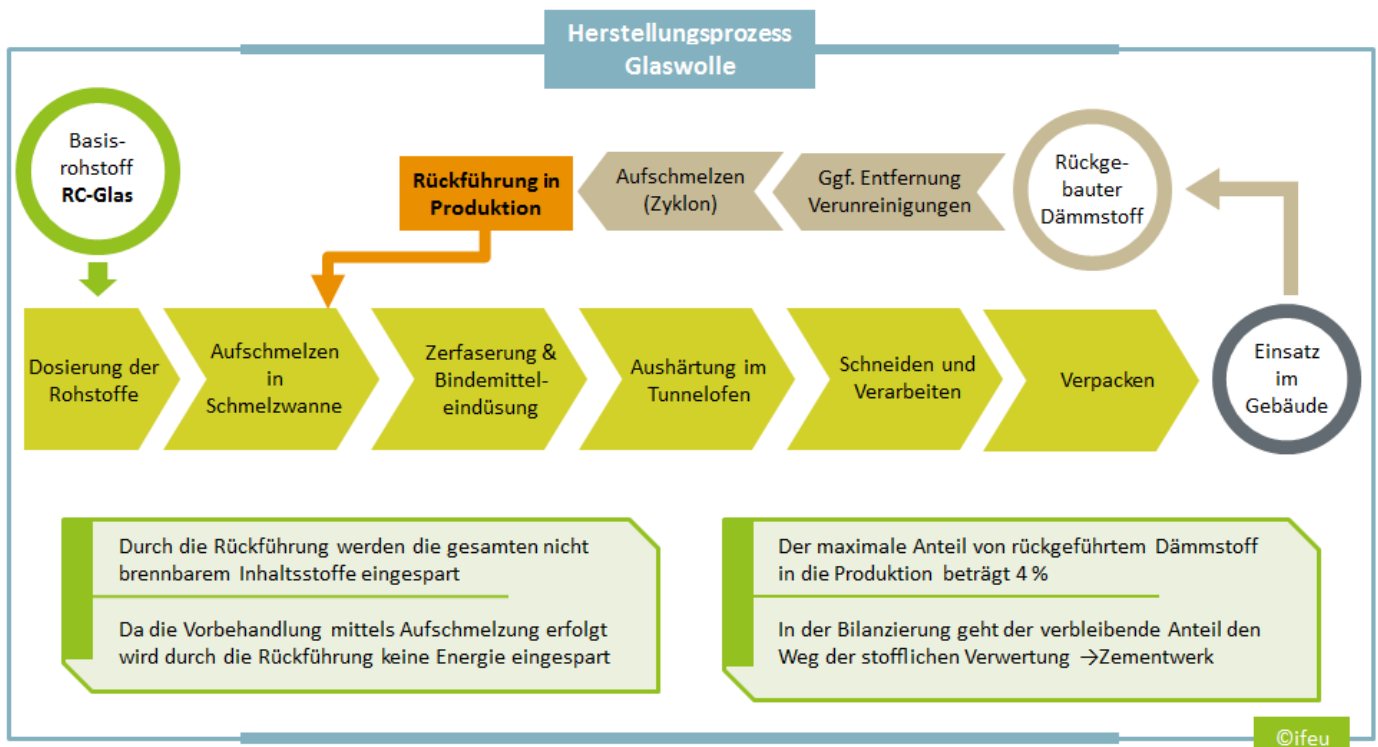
Herstellungsprozess Glaswolle

Basisrohstoff RC-Glas

Rückführung in Produktion

Aufschmelzen (Zyklon)

Ggf. Entfernung Verunreinigungen

Rückgebauter Dämmstoff

Dosierung der Rohstoffe

Aufschmelzen in Schmelzwanne

Zerfaserung & Bindemitteleindüsung

Aushärtung im Tunnelofen

Schneiden und Verarbeiten

Verpacken

Einsatz im Gebäude

Durch die Rückführung werden die gesamten nicht brennbarem Inhaltsstoffe eingespart

Da die Vorbehandlung mittels Aufschmelzung erfolgt wird durch die Rückführung keine Energie eingespart

Der maximale Anteil von rückgeführtem Dämmstoff in die Produktion beträgt 4 %

In der Bilanzierung geht der verbleibende Anteil den Weg der stofflichen Verwertung →Zementwerk

©ifeu